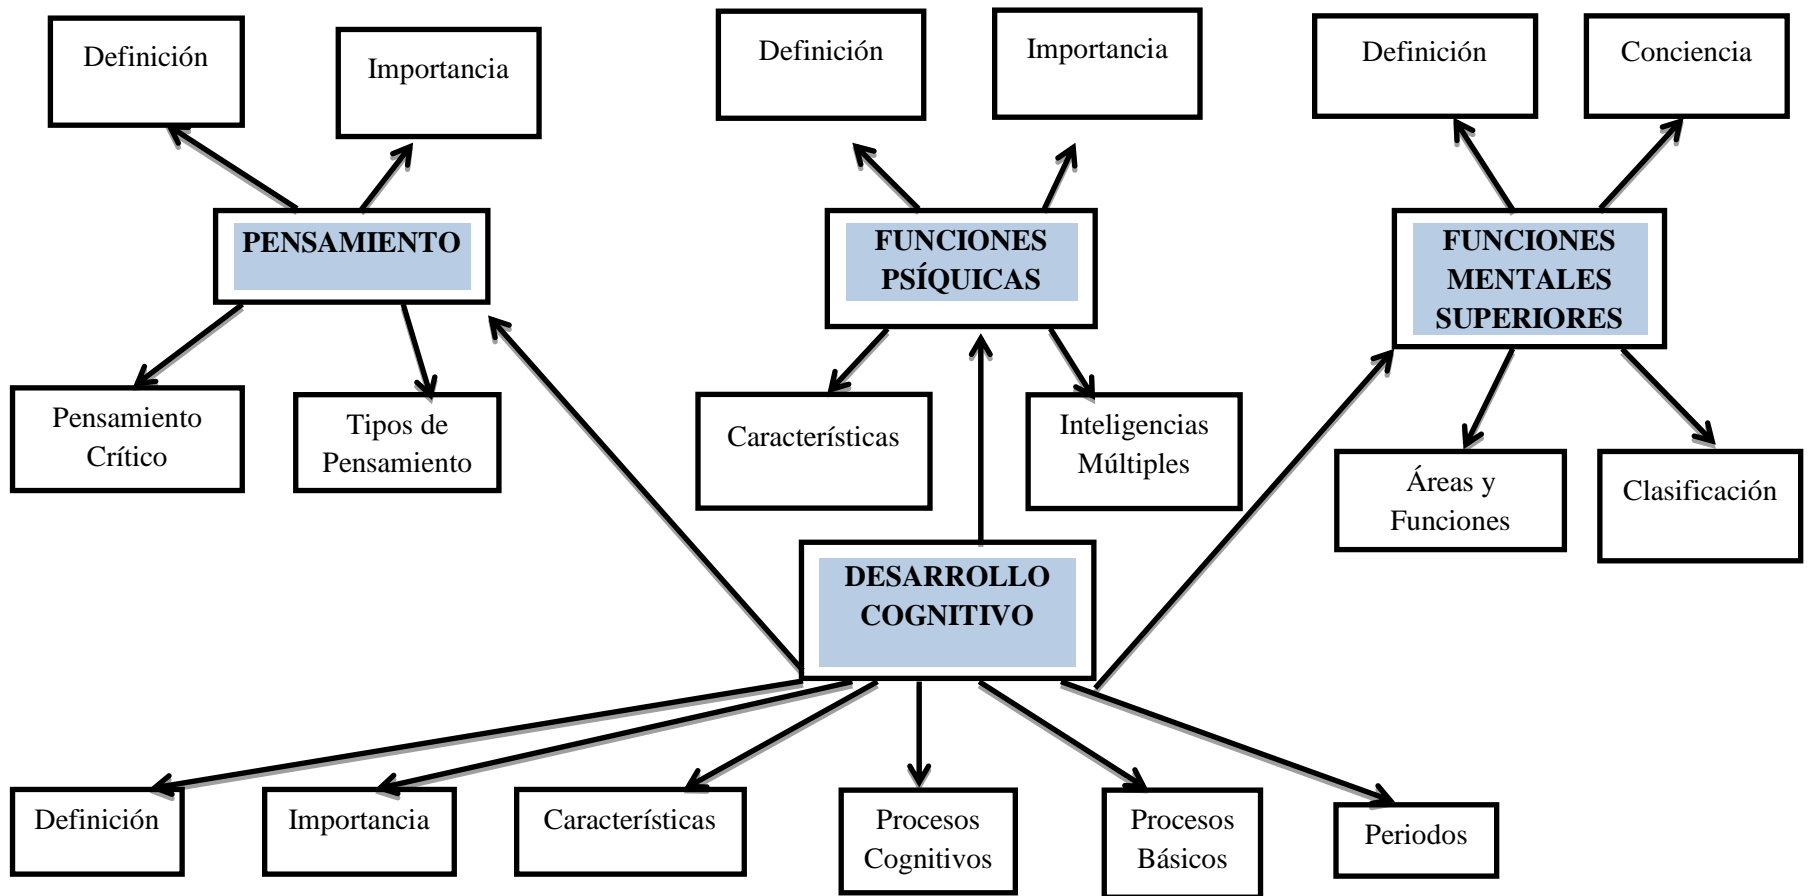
Definición

Importancia

PENSAMIENTO

Pensamiento Crítico

Tipos de Pensamiento

Definición

Importancia

FUNCIONES PSÍQUICAS

Características

Inteligencias Múltiples

Definición

Conciencia

FUNCIONES MENTALES SUPERIORES

Áreas y Funciones

Clasificación

DESARROLLO COGNITIVO

Definición

Importancia

Características

Procesos Cognitivos

Procesos Básicos

Periodos